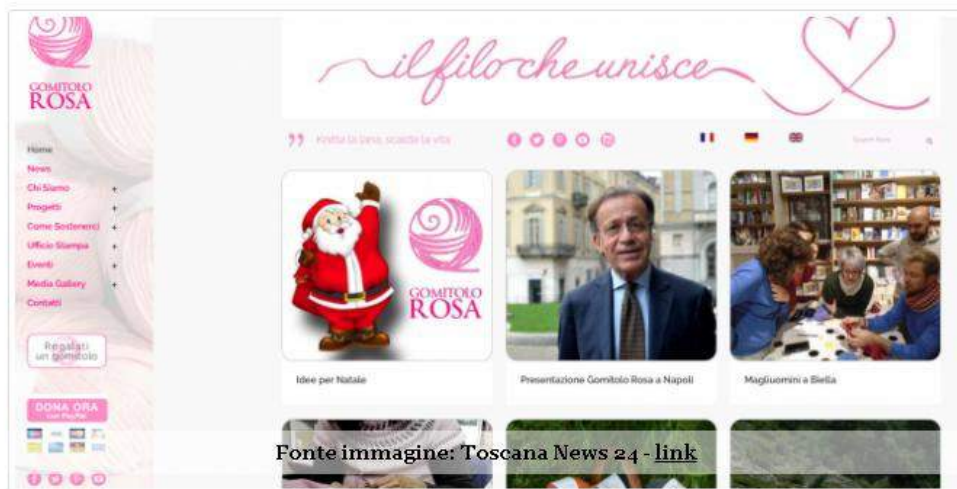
GOMITOLO ROSA

il filo che unisce

Home
News
Chi Siamo +
Progetti +
Come Sostenerci +
Ufficio Stampa +
Eventi +
Media Gallery +
Contatti

Regalati un gomitolo

DONA ORA con PayPal

" Knitta la lana, scaldati la vita

Search Here

GOMITOLO ROSA

Idee per Natale

Presentazione Gomitolo Rosa a Napoli

Magliuomini a Biella

Fonte immagine: Toscana News 24 - link